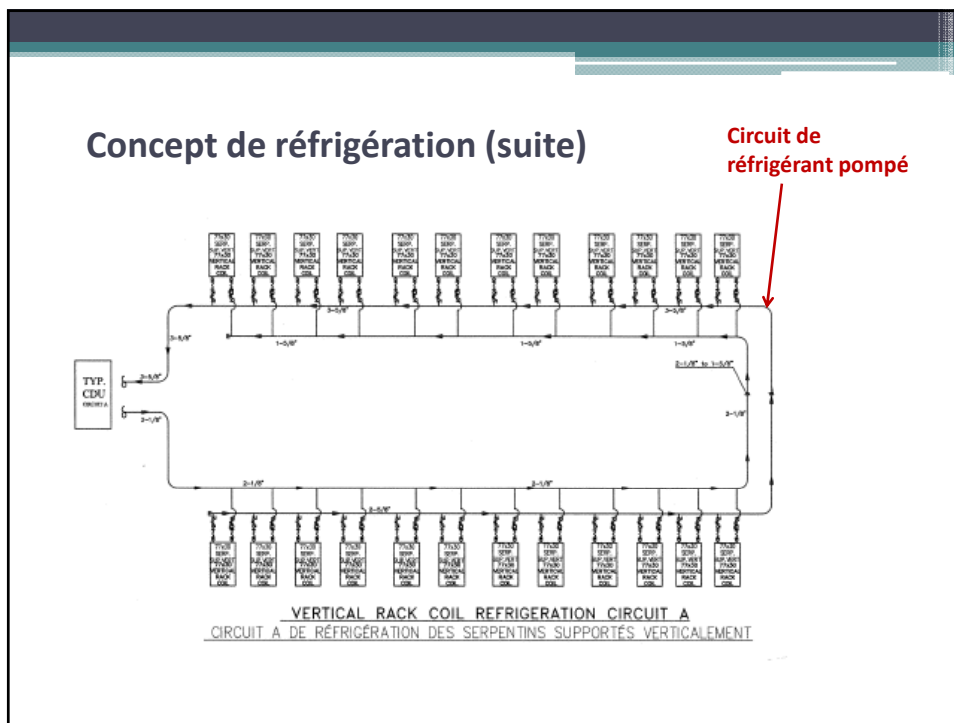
Concept de réfrigération (suite)

Circuit de réfrigérant pompé

TYP. CDU

3-5/8"

2-1/8"

1-5/8"

1-5/8"

1-5/8"

3-5/8"

3-5/8"

2-1/8" to 1-5/8"

3-1/8"

2-1/8"

2-5/8"

2-1/8"

VERTICAL RACK COIL REFRIGERATION CIRCUIT A

CIRCUIT A DE RÉFRIGÉRATION DES SERPENTINS SUPPORTÉS VERTICALEMENT